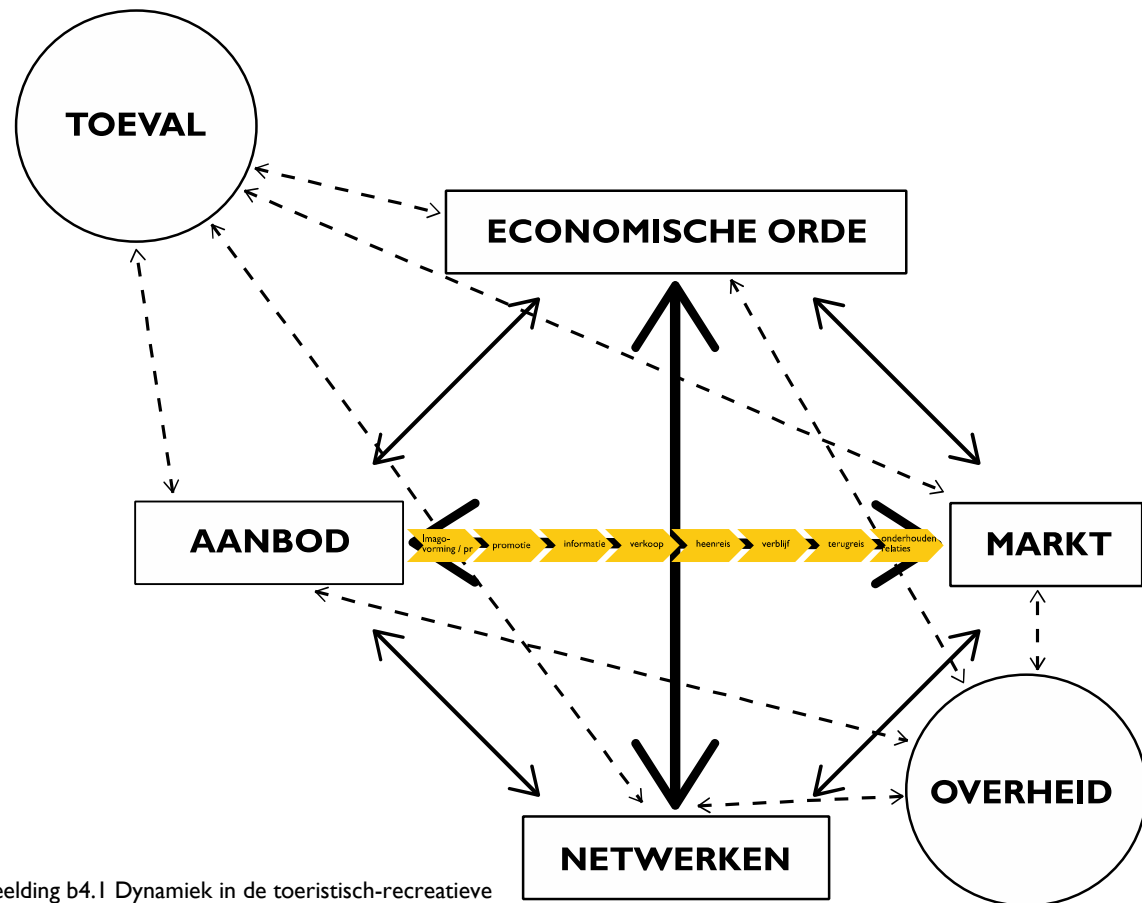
TOEVAL

ECONOMISCHE ORDE

AANBOD

Imago-vorming / pr

promotie

informatie

verkoop

heenreis

verblijf

terugreis

onderhouden relaties

MARKT

OVERHEID

NETWERKEN

eelding b4.1 Dynamiek in de toeristisch-recreatieve